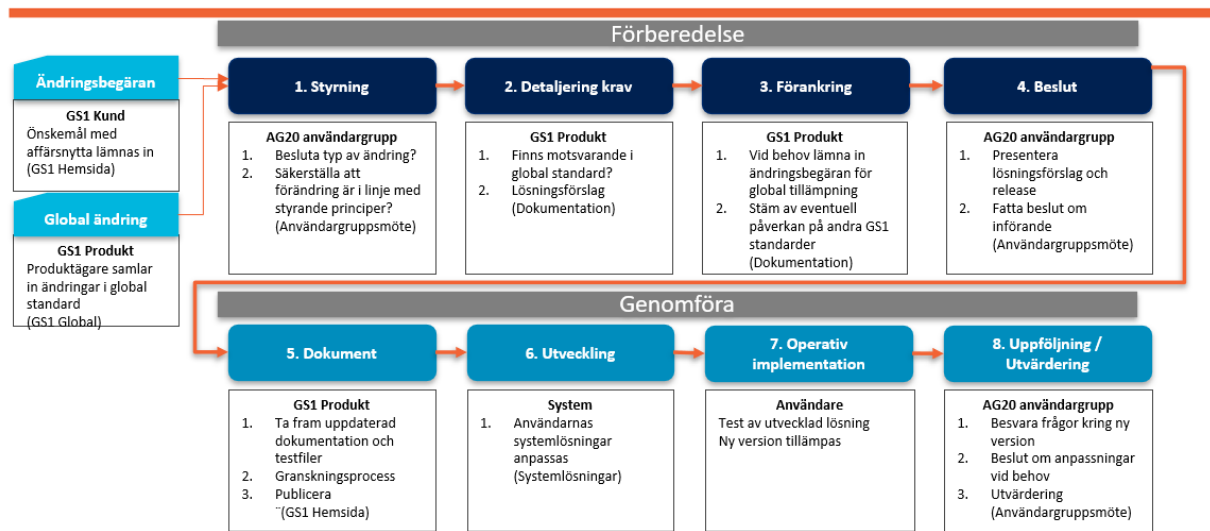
Förberedelse

Ändringsbegäran

GS1 Kund
Önskemål med affärsnytta lämnas in (GS1 Hemsida)

Global ändring

GS1 Produkt
Produktägare samlar in ändringar i global standard
(GS1 Global)

1. Styrning

AG20 användargrupp
1. Besluta typ av ändring?
2. Säkerställa att förändring är i linje med styrande principer? (Användargruppsmöte)

2. Detaljering krav

GS1 Produkt
1. Finns motsvarande i global standard?
2. Lösningsförslag (Dokumentation)

3. Förankring

GS1 Produkt
1. Vid behov lämna in ändringsbegäran för global tillämpning
2. Stäm av eventuell påverkan på andra GS1 standarder (Dokumentation)

4. Beslut

AG20 användargrupp
1. Presentera lösningsförslag och release
2. Fatta beslut om införande (Användargruppsmöte)

Genomföra

5. Dokument

GS1 Produkt
1. Ta fram uppdaterad dokumentation och testfiler
2. Granskningsprocess
3. Publicera ¨(GS1 Hemsida)

6. Utveckling

System
1. Användarnas systemlösningar anpassas (Systemlösningar)

7. Operativ implementation

Användare
Test av utvecklad lösning
Ny version tillämpas

8. Uppföljning / Utvärdering

AG20 användargrupp
1. Besvara frågor kring ny version
2. Beslut om anpassningar vid behov
3. Utvärdering (Användargruppsmöte)